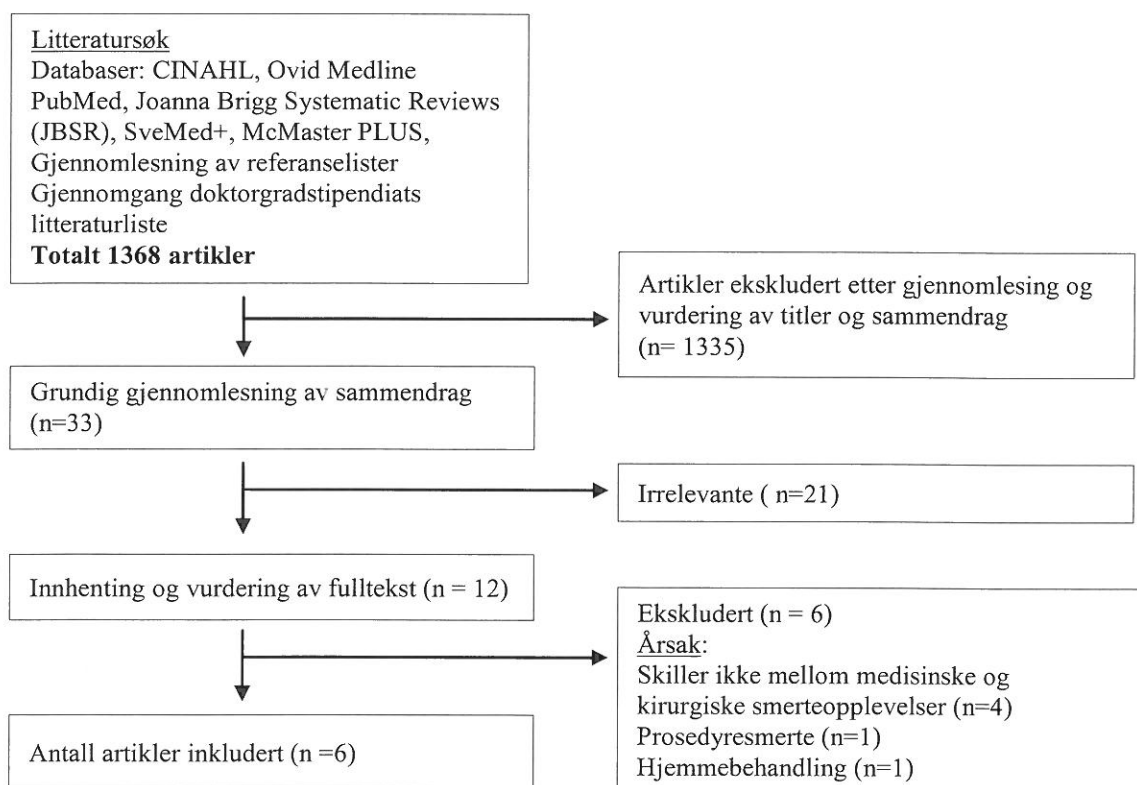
Litteratursøk
Databaser: CINAHL, Ovid Medline PubMed, Joanna Brigg Systematic Reviews (JBSR), SveMed+, McMaster PLUS, Gjennomlesning av referanselister Gjennomgang doktorgradstipendiats litteraturliste
**Totalt 1368 artikler**

Artikler ekskludert etter gjennomlesing og vurdering av titler og sammendrag (n= 1335)

Grundig gjennomlesning av sammendrag (n=33)

Irrelevante ( n=21)

Innhenting og vurdering av fulltekst (n = 12)

Ekskludert (n = 6)
Årsak:
Skiller ikke mellom medisinske og kirurgiske smerteopplevelser (n=4)
Prosedyresmerte (n=1)
Hjemmebehandling (n=1)

Antall artikler inkludert (n =6)